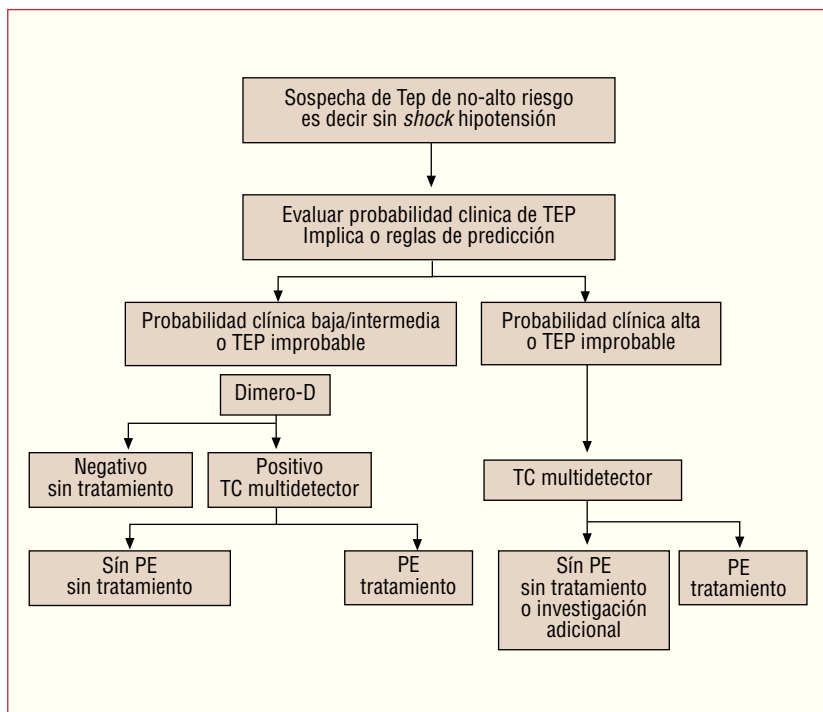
Sospecha de Tep de no-alto riesgo es decir sin *shock* hipotensión

Evaluar probabilidad clinica de TEP Implica o reglas de predicción

Probabilidad clínica baja/intermedia o TEP improbable

Probabilidad clínica alta o TEP improbable

Dimero-D

Negativo sin tratamiento

Positivo TC multidetector

TC multidetector

Sín PE sin tratamiento

PE tratamiento

Sín PE sin tratamiento o investigación adicional

PE tratamiento